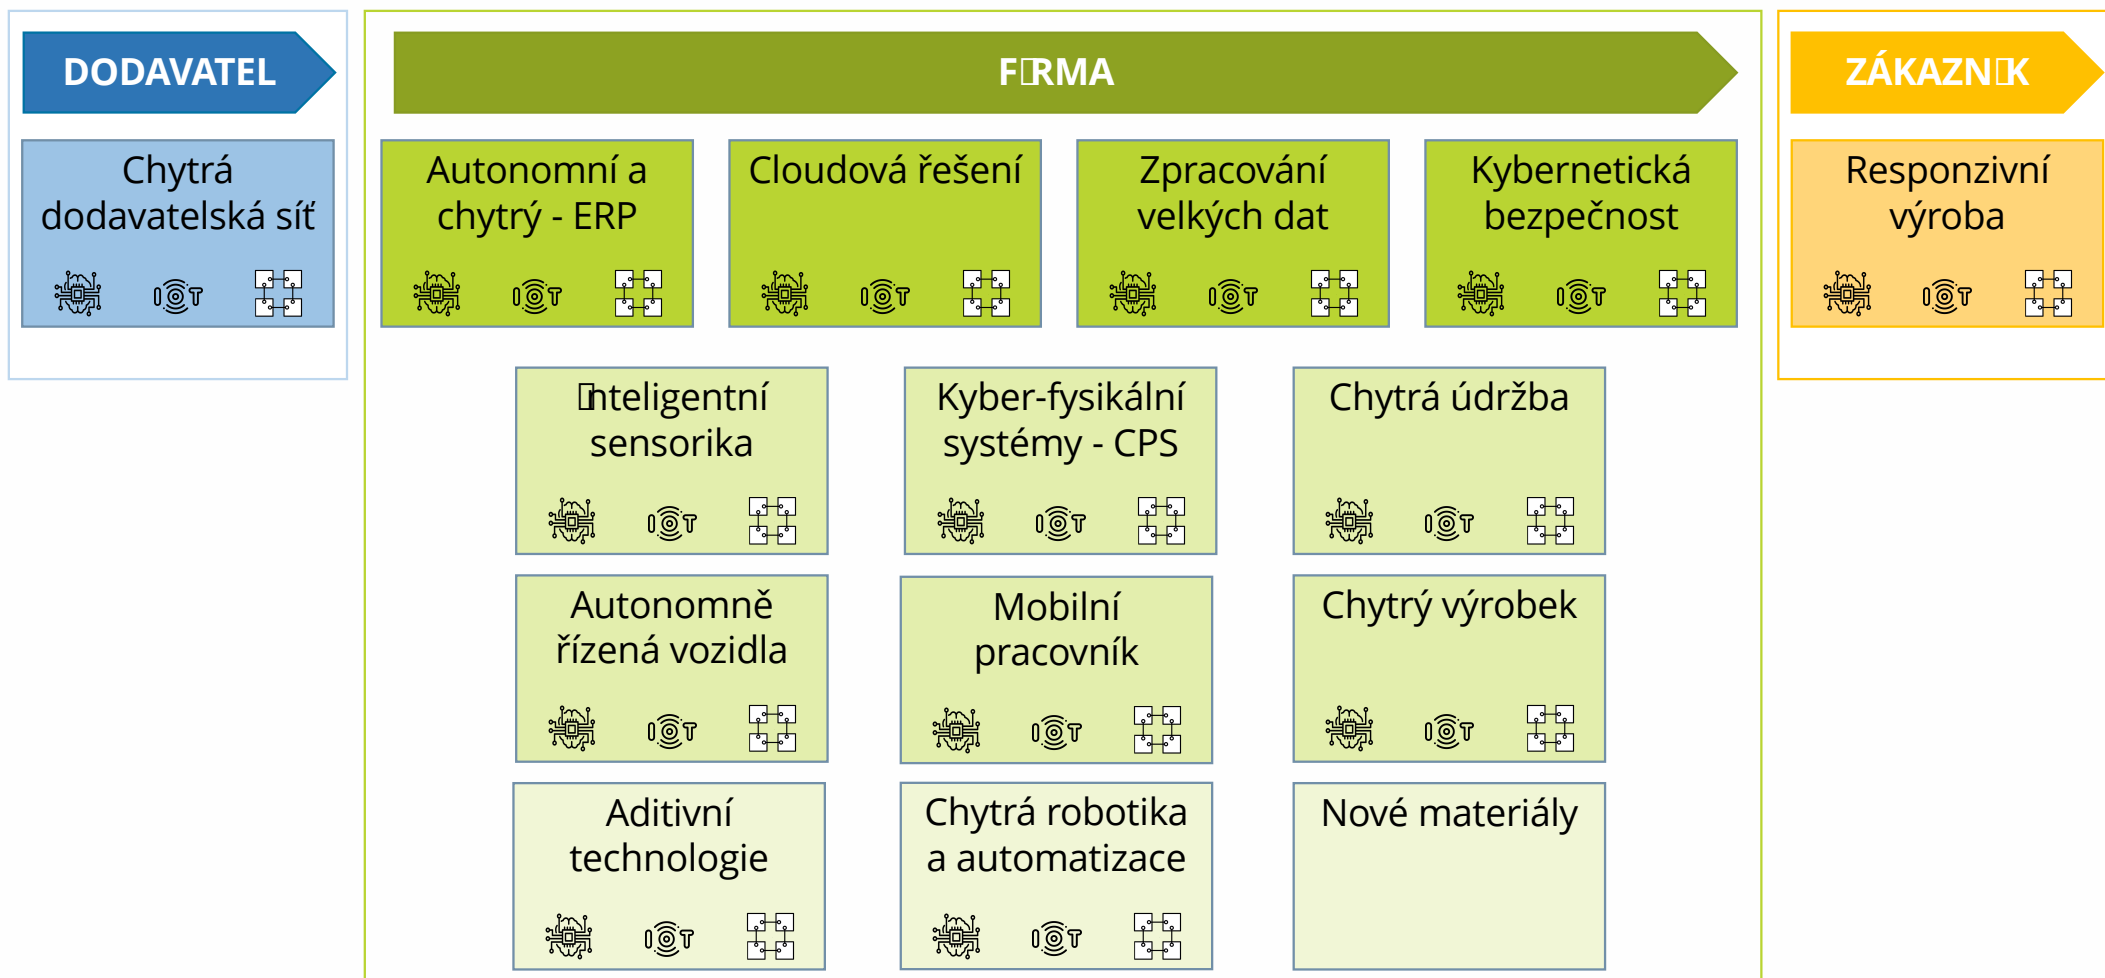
DODAVATEL

Chytrá dodavatelská síť

F�RMA

Autonomní a chytrý - ERP

Cloudová řešení

Zpracování velkých dat

Kybernetická bezpečnost

ZÁKAZN�K

Responzivní výroba

�nteligentní sensorika

Kyber-fysikální systémy - CPS

Chytrá údržba

Autonomně řízená vozidla

Mobilní pracovník

Chytrý výrobek

Aditivní technologie

Chytrá robotika a automatizace

Nové materiály